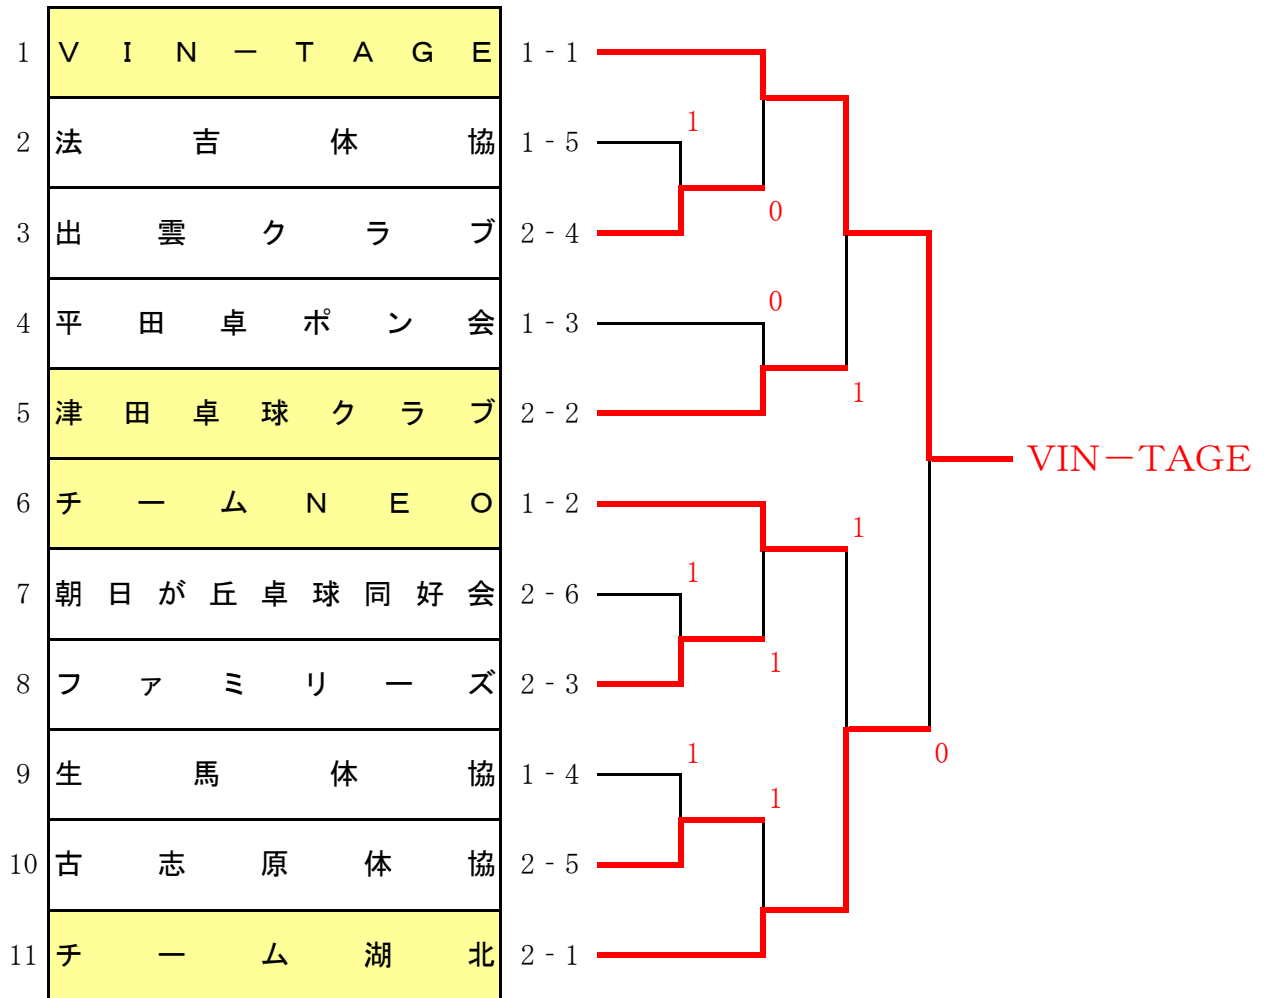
| | | |
|---|---|---|
| 1 | VIN－TAGE | 1 - 1 |
| 2 | 法吉体協 | 1 - 5 |
| 3 | 出雲クラブ | 2 - 4 |
| 4 | 平田卓ポン会 | 1 - 3 |
| 5 | 津田卓球クラブ | 2 - 2 |
| 6 | チームNEO | 1 - 2 |
| 7 | 朝日が丘卓球同好会 | 2 - 6 |
| 8 | ファミリーズ | 2 - 3 |
| 9 | 生馬体協 | 1 - 4 |
| 10 | 古志原体協 | 2 - 5 |
| 11 | チーム湖北 | 2 - 1 |

1
0
0
1
1
1
1
1
1
0

VIN－TAGE